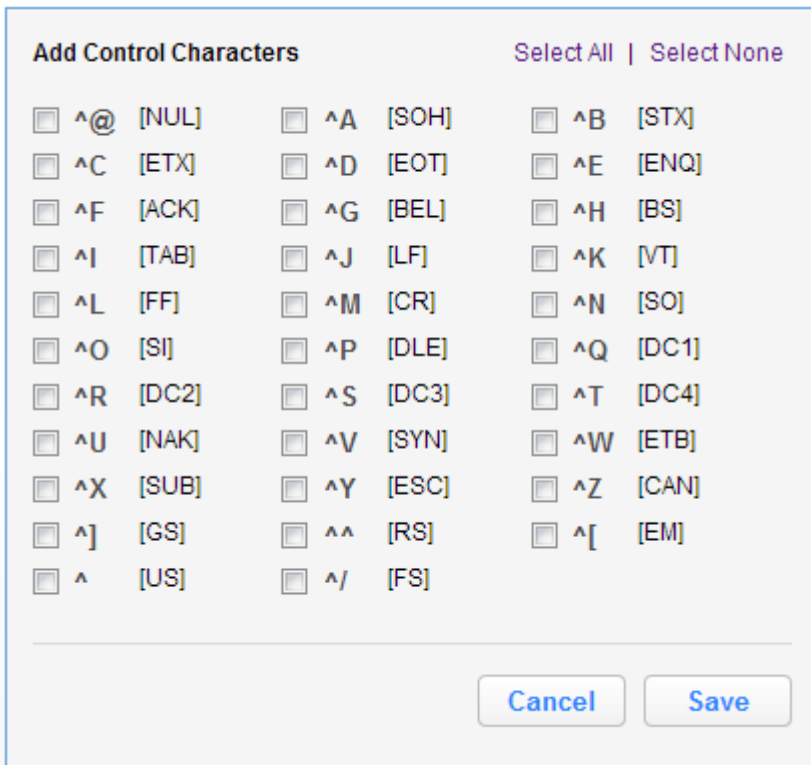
Add Control Characters

Select All | Select None

| | | |
|---|---|---|
| ^@ [NUL] | ^A [SOH] | ^B [STX] |
| ^C [ETX] | ^D [EOT] | ^E [ENQ] |
| ^F [ACK] | ^G [BEL] | ^H [BS] |
| ^I [TAB] | ^J [LF] | ^K [VT] |
| ^L [FF] | ^M [CR] | ^N [SO] |
| ^O [SI] | ^P [DLE] | ^Q [DC1] |
| ^R [DC2] | ^S [DC3] | ^T [DC4] |
| ^U [NAK] | ^V [SYN] | ^W [ETB] |
| ^X [SUB] | ^Y [ESC] | ^Z [CAN] |
| ^] [GS] | ^^ [RS] | ^[ [EM] |
| ^ [US] | ^/ [FS] | |

Cancel Save